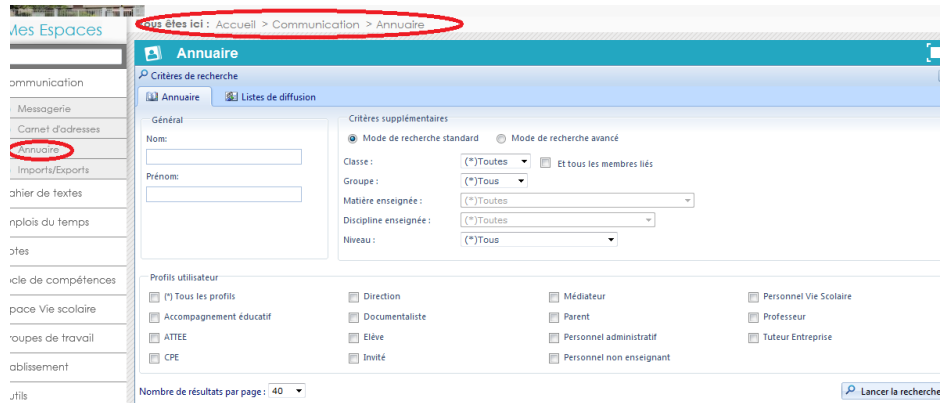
Mes Espaces

ommunication

Messagerie

Carnet d'adresses

Annuaire

Imports/Exports

ahier de textes

mplois du temps

otes

ocle de compétences

pace Vie scolaire

roupes de travail

ablissement

utils

ous êtes ici : Accueil > Communication > Annuaire

Annuaire

Critères de recherche

Annuaire | Listes de diffusion

Général

Nom:

Prénom:

Critères supplémentaires

Mode de recherche standard | Mode de recherche avancé

Classe : (*)Toutes | Et tous les membres liés

Groupe : (*)Tous

Matière enseignée : (*)Toutes

Discipline enseignée : (*)Toutes

Niveau : (*)Tous

Profils utilisateur

(*) Tous les profils | Direction | Médiateur | Personnel Vie Scolaire

Accompagnement éducatif | Documentaliste | Parent | Professeur

ATTEE | Elève | Personnel administratif | Tuteur Entreprise

CPE | Invité | Personnel non enseignant

Nombre de résultats par page : 40

Lancer la recherche